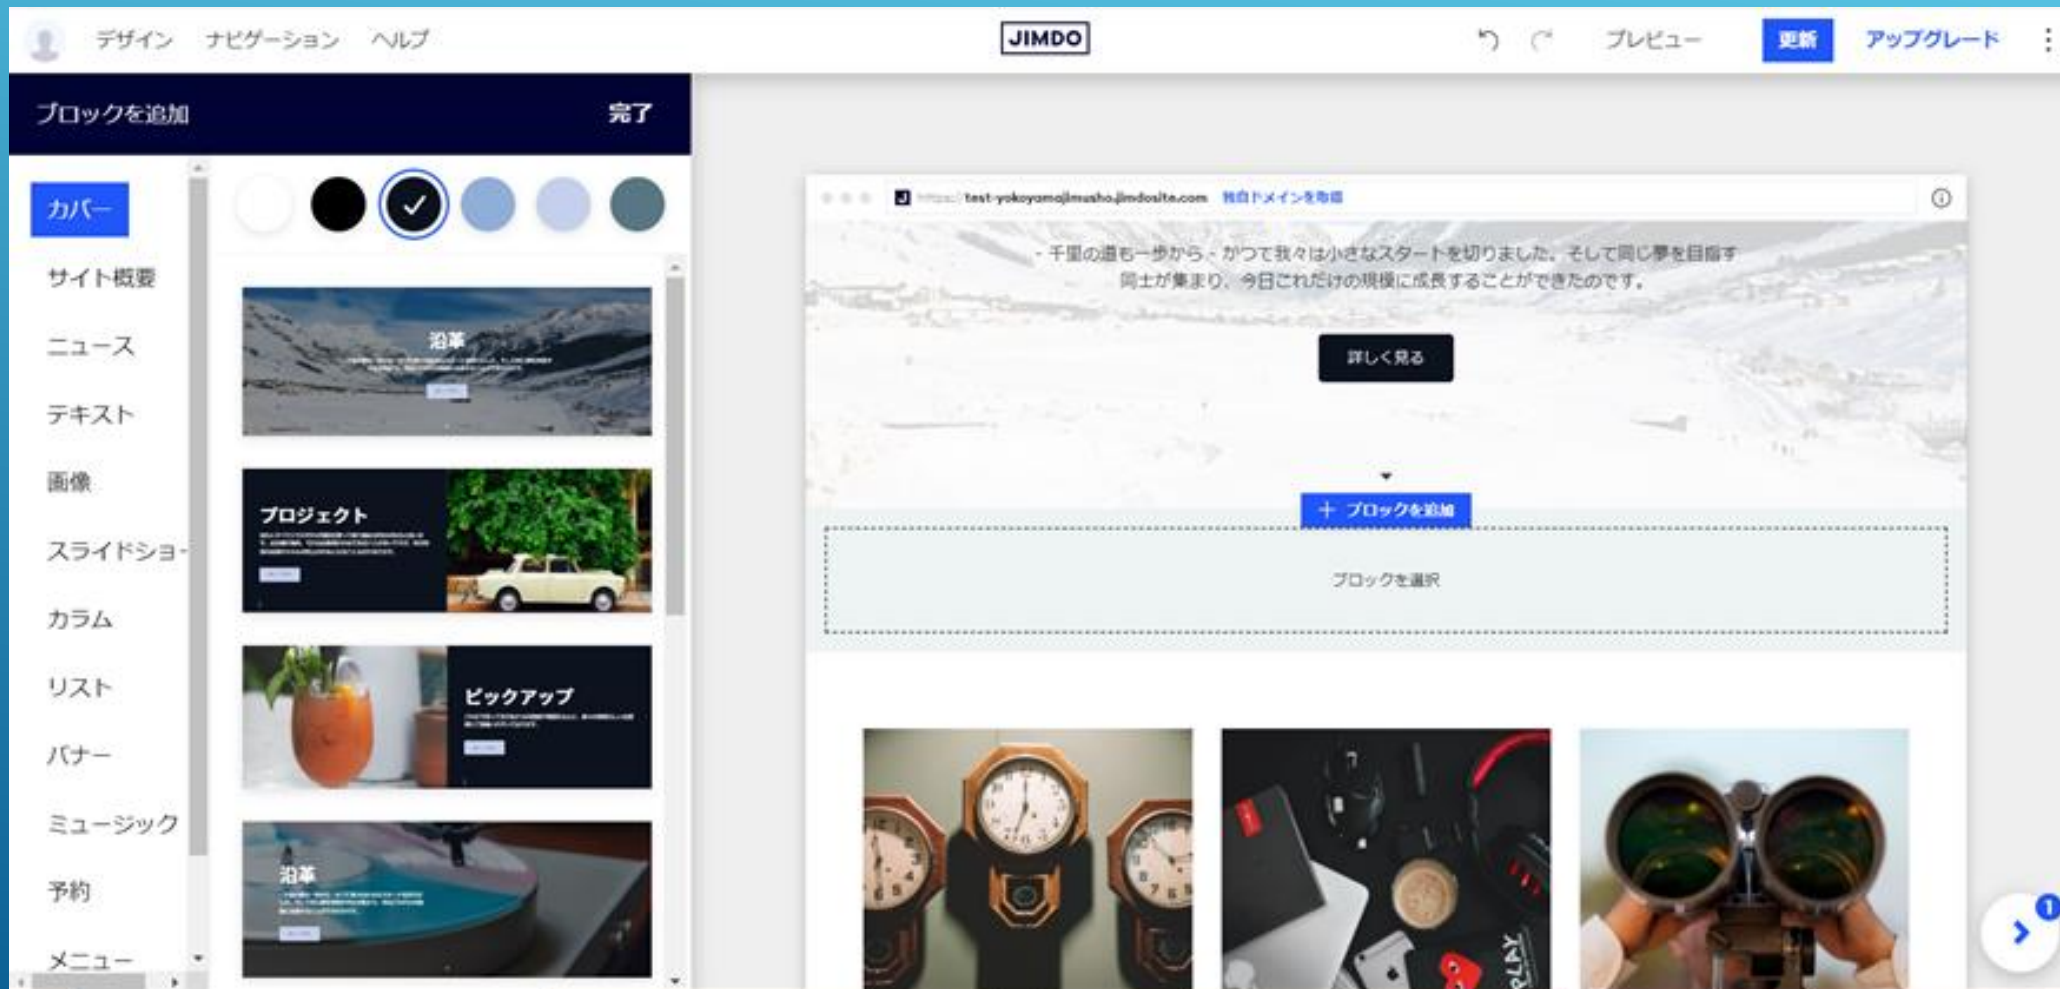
デザイン ナビゲーション ヘルプ

JIMDO

プレビュー 更新 アップグレード

ブロックを追加 完了

カバー

サイト概要

ニュース

テキスト

画像

スライドショー

カラム

リスト

バナー

ミュージック

予約

メニュー

沿革

プロジェクト

ピックアップ

沿革

https://test-yokoyamajimusho.jimdosite.com 独自ドメインを取得

- 千里の道も一歩から - かつて我々は小さなスタートを切りました。そして同じ夢を目指す同士が集まり、今日これだけの規模に成長することができたのです。

詳しく見る

+ ブロックを追加

ブロックを選択

1